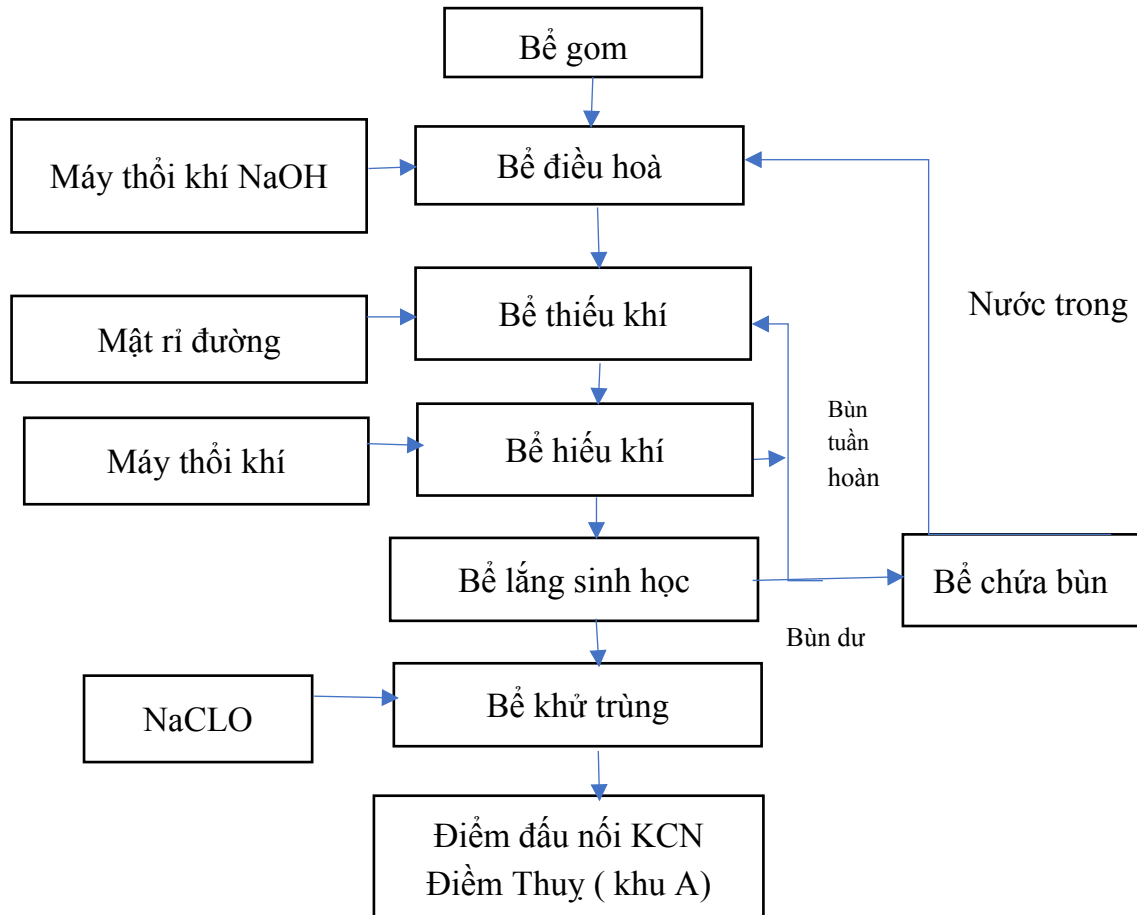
Bể gom

Máy thổi khí NaOH

Bể điều hoà

Nước trong

Mật rỉ đường

Bể thiếu khí

Máy thổi khí

Bể hiếu khí

Bùn tuần hoàn

Bể lắng sinh học

Bể chứa bùn

Bùn dư

NaCLO

Bể khử trùng

Điểm đấu nối KCN Điềm Thuỵ ( khu A)